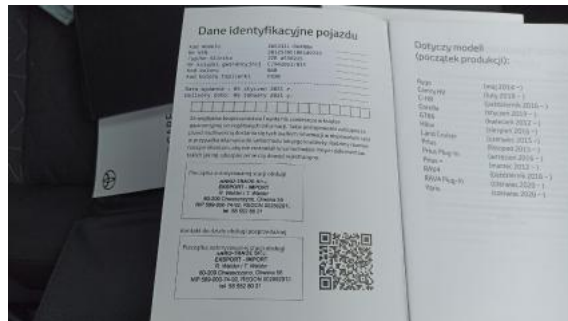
Dane identyfikacyjne pojazdu

Typ modelu
Nr VIN
Cylinder-silnika
Nr kluczyka
Kod koloru
Kod koloru tapicerki

Data wydania: 05 stycznia 2021 r.
Ważność do: 05 lutego 2021 r.

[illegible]

Pieczątka autoryzowanej stacji obsługi
EXPORT - IMPORT
80-209 Chwaszczyno, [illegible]
NIP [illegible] REGON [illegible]
tel. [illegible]

Kontakt do stacji obsługi pogwarancyjnej

Pieczątka autoryzowanej stacji obsługi
EXPORT - IMPORT
80-209 Chwaszczyno, Oliwska 95
NIP 589-000-74-92, REGON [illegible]
tel. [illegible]

Dotyczy modeli
(początek produkcji):

Aygo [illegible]
Camry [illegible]
C-HR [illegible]
Corolla Grudzień 2016 ~)
GT86 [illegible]
Hilux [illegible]
Land Cruiser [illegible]
Prius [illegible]
Prius Plug-in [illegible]
Proace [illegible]
RAV4 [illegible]
RAV4 Plug-in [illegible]
Yaris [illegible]